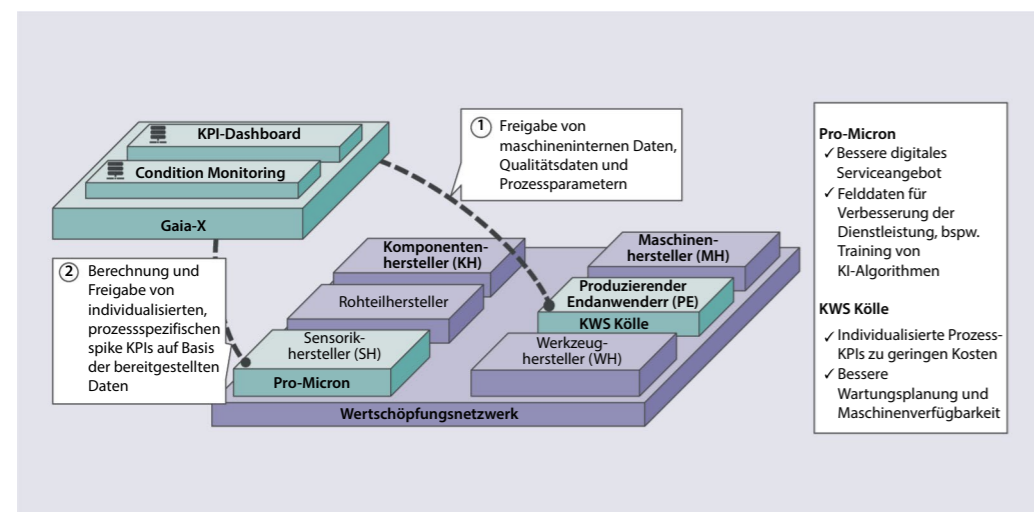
KPI-Dashboard

Condition Monitoring

Gaia-X

① Freigabe von maschineninternen Daten, Qualitätsdaten und Prozessparametern

② Berechnung und Freigabe von individualisierten, prozessspezifischen spike KPIs auf Basis der bereitgestellten Daten

Komponentenhersteller (KH)

Maschinenhersteller (MH)

Produzierender Endanwenderr (PE)

KWS Kölle

Rohteilhersteller

Sensorikhersteller (SH)

Pro-Micron

Werkzeughersteller (WH)

Wertschöpfungsnetzwerk

Pro-Micron
✓ Bessere digitales Serviceangebot
✓ Felddaten für Verbesserung der Dienstleistung, bspw. Training von KI-Algorithmen

KWS Kölle
✓ Individualisierte Prozess-KPIs zu geringen Kosten
✓ Bessere Wartungsplanung und Maschinenverfügbarkeit